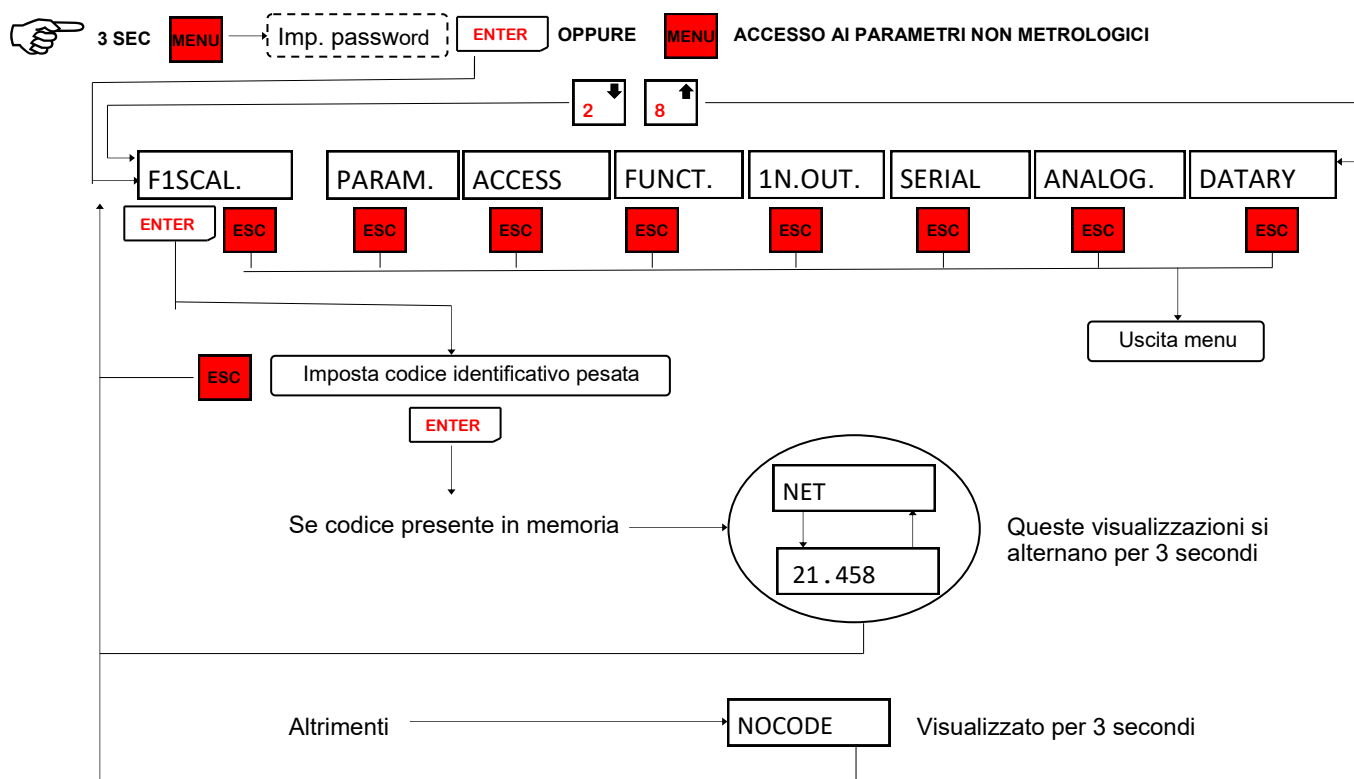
3 SEC MENU Imp. password ENTER OPPURE MENU ACCESSO AI PARAMETRI NON METROLOGICI

2 8

F1SCAL. PARAM. ACCESS FUNCT. 1N.OUT. SERIAL ANALOG. DATARY

ENTER ESC ESC ESC ESC ESC ESC ESC ESC

Uscita menu

ESC Imposta codice identificativo pesata

ENTER

Se codice presente in memoria

NET

21.458

Queste visualizzazioni si alternano per 3 secondi

Altrimenti

NOCODE

Visualizzato per 3 secondi